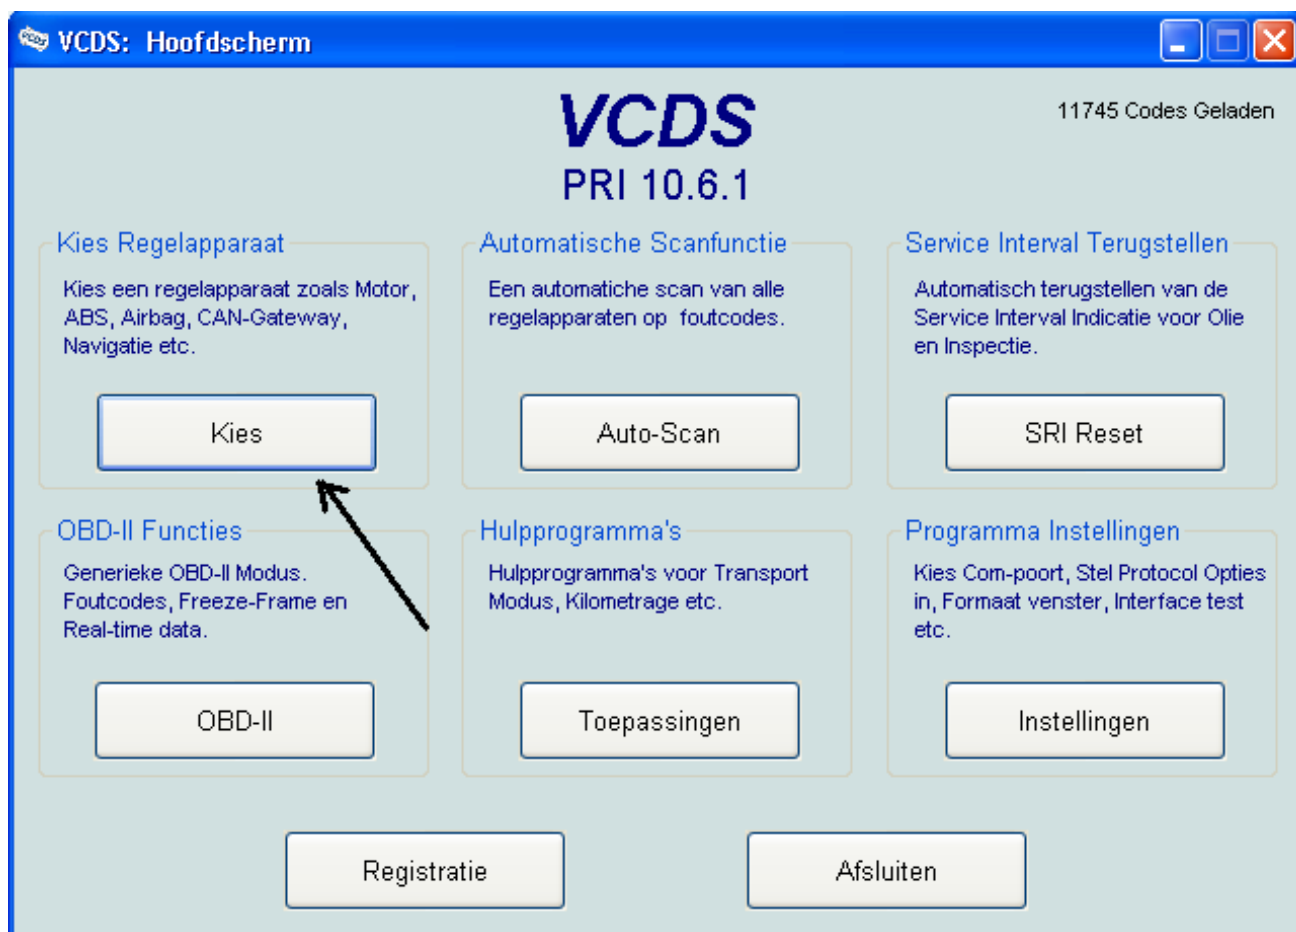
VCDS: Hoofdscherm

VCDS
PRI 10.6.1

11745 Codes Geladen

Kies Regelapparaat
Kies een regelapparaat zoals Motor, ABS, Airbag, CAN-Gateway, Navigatie etc.
Kies

Automatische Scanfunctie
Een automatiche scan van alle regelapparaten op foutcodes.
Auto-Scan

Service Interval Terugstellen
Automatisch terugstellen van de Service Interval Indicatie voor Olie en Inspectie.
SRI Reset

OBD-II Functies
Generieke OBD-II Modus. Foutcodes, Freeze-Frame en Real-time data.
OBD-II

Hulpprogramma's
Hulpprogramma's voor Transport Modus, Kilometrage etc.
Toepassingen

Programma Instellingen
Kies Com-poort, Stel Protocol Opties in, Formaat venster, Interface test etc.
Instellingen

Registratie

Afsluiten